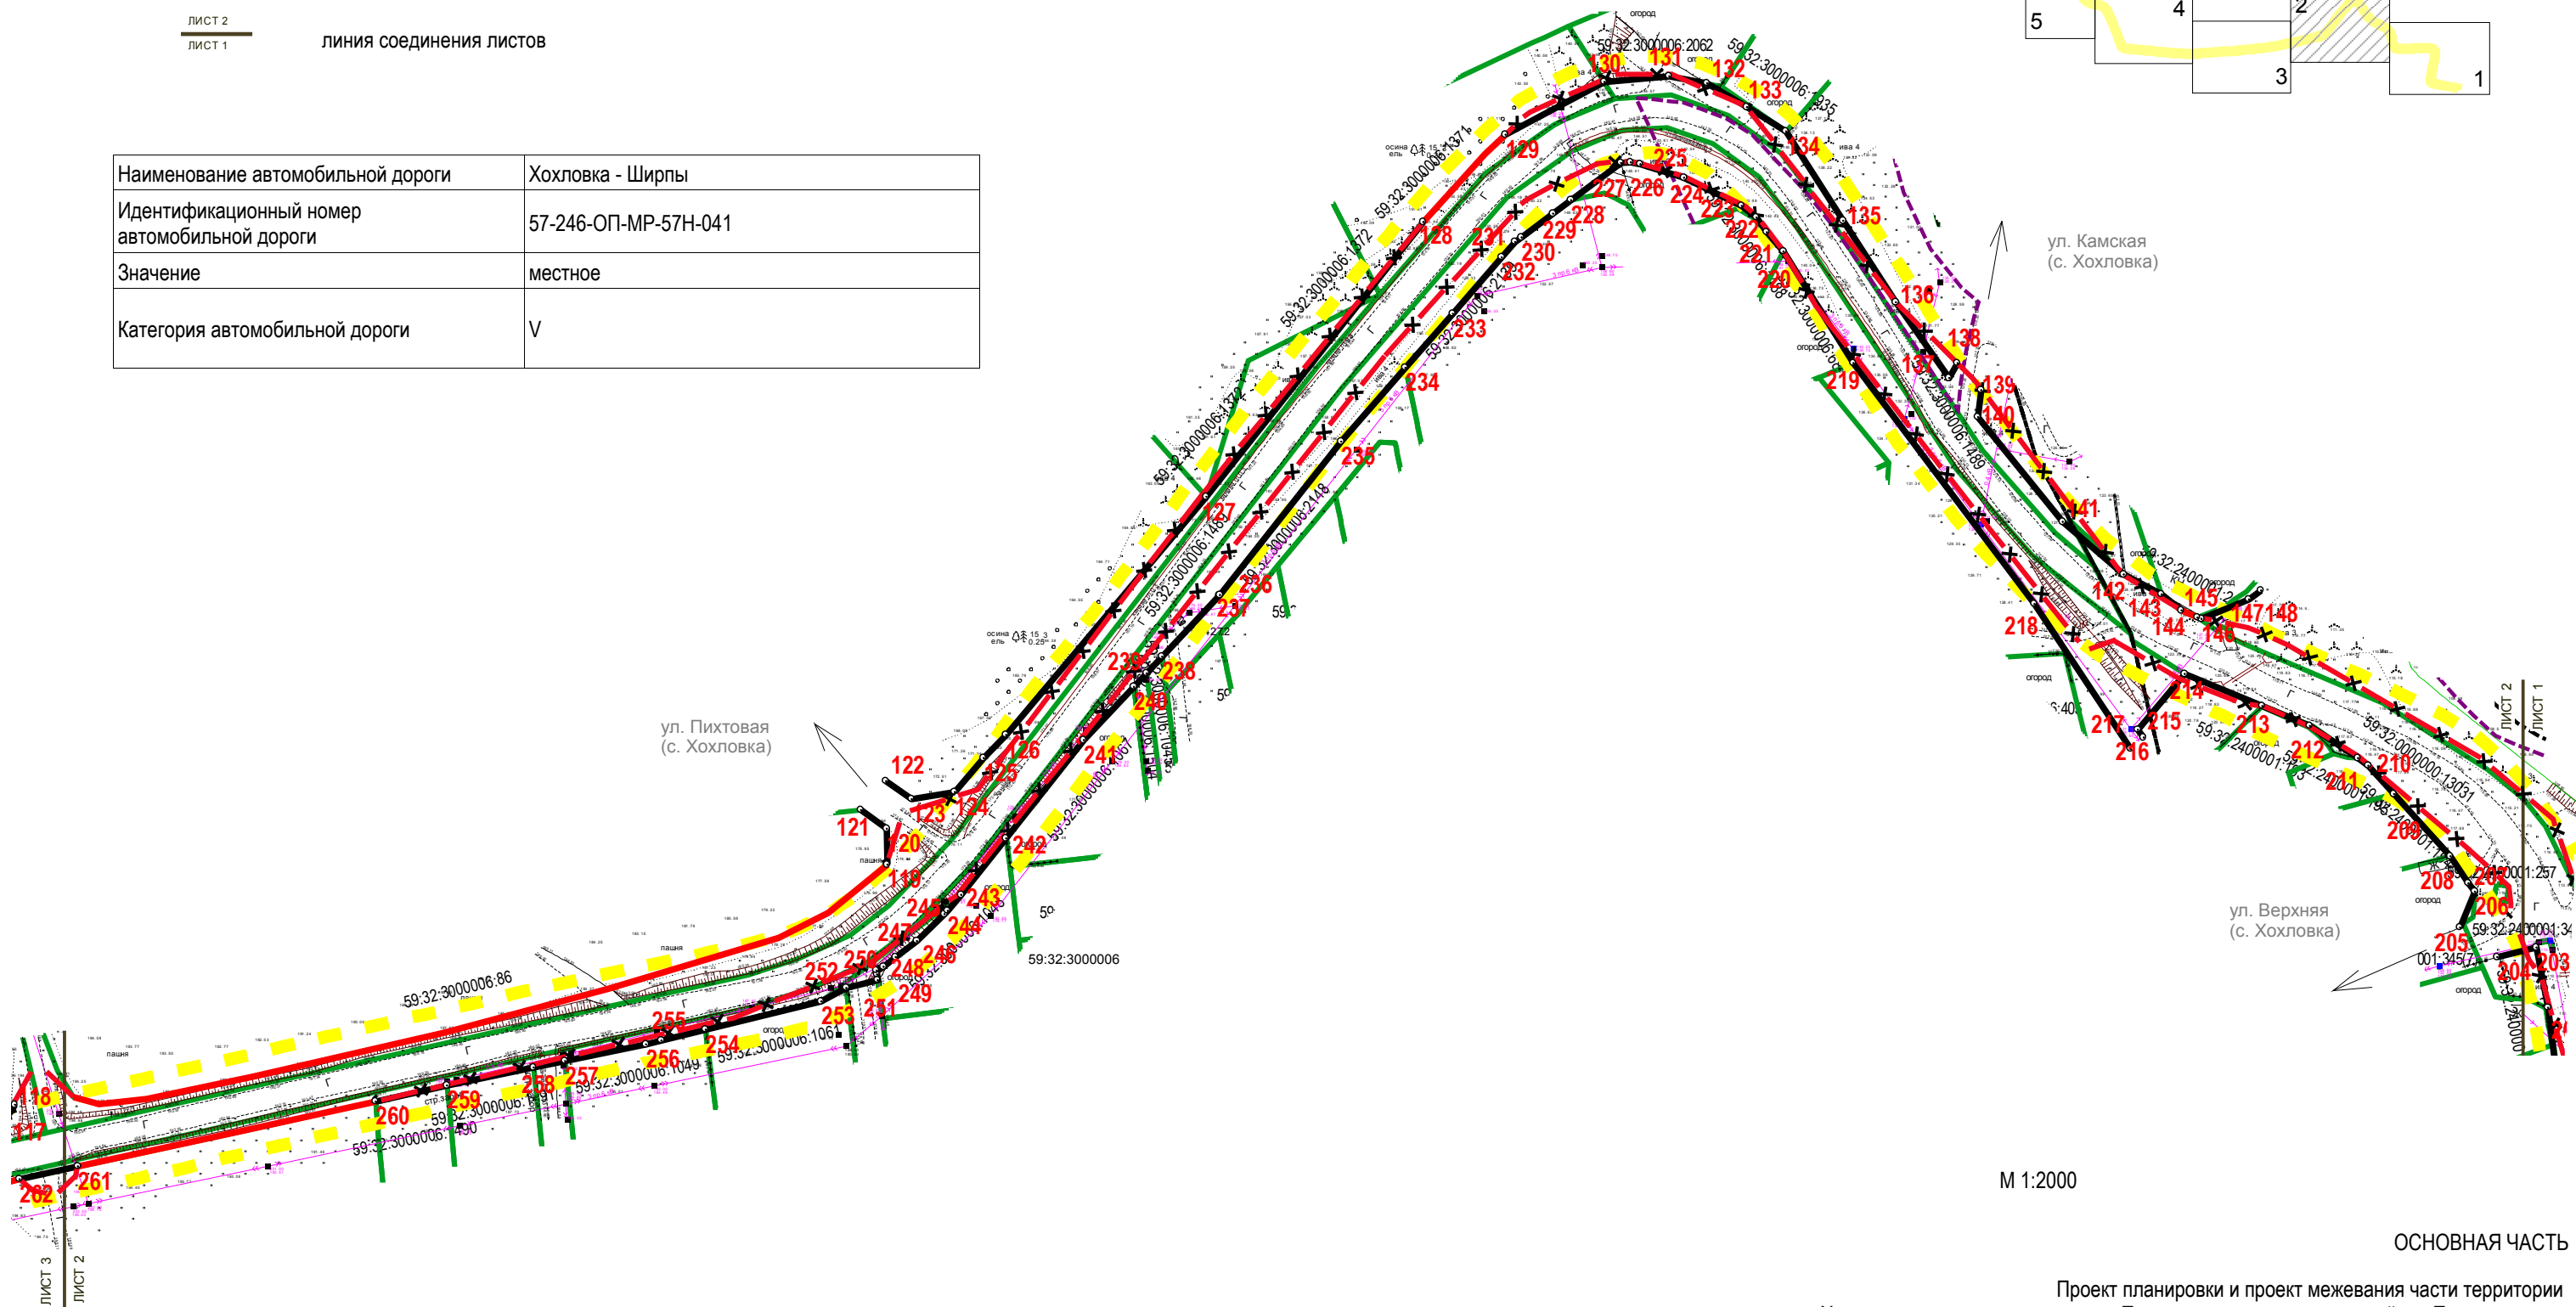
ЛИСТ 2
ЛИСТ 1
линия соединения листов

| Наименование автомобильной дороги | Хохловка - Ширпы |
|---|---|
| Идентификационный номер автомобильной дороги | 57-246-ОП-МР-57Н-041 |
| Значение | местное |
| Категория автомобильной дороги | V |

5 4 2 3 1

59:32:3000006:2062
59:32:3000006:1335
59:32:3000006:1371
59:32:3000006:1372
59:32:3000006:1373
59:32:3000006:1489
59:32:3000006:148
59:32:3000006:2148
59:32:3000006:1043
59:32:3000006:1067
59:32:3000006:86
59:32:3000006:1049
59:32:3000006:106
59:32:3000006:490
59:32:3000006
59:32:2400001:3
59:32:0000000:13031
59:32:2400001:257
59:32:2400001:34
001:345
огород
пашня
осина ель
ива 4

130 131 132 133 134 135 136 137 138 139 140 141 142 143 144 145 146 147 148
129 128 127 126 125 124 123 122 121 120 119 118 117
225 226 227 224 223 222 221 220 219 218 217 216 215 214 213 212 211 210 209 208 207 206 205 204 203
228 229 230 231 232 233 234 235 236 237 238 239 240 241 242 243 244 245 246 247 248 249 250 251 252 253 254 255 256 257 258 259 260 261 262

ул. Камская
(с. Хохловка)

ул. Пихтовая
(с. Хохловка)

ул. Верхняя
(с. Хохловка)

ЛИСТ 2
ЛИСТ 1
ЛИСТ 3
ЛИСТ 2

М 1:2000

ОСНОВНАЯ ЧАСТЬ

Проект планировки и проект межевания части территории
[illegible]